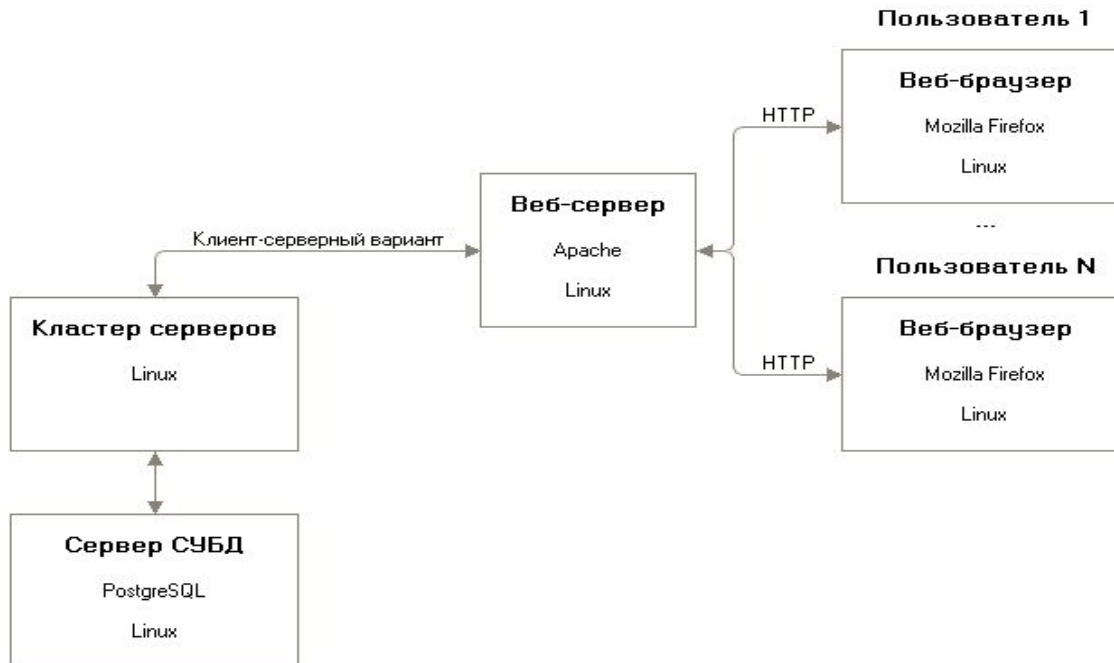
Пользователь 1

Веб-браузер

Mozilla Firefox

Linux

HTTP

Веб-сервер

Apache

Linux

Клиент-серверный вариант

...

Пользователь N

Веб-браузер

Mozilla Firefox

Linux

HTTP

Кластер серверов

Linux

Сервер СУБД

PostgreSQL

Linux